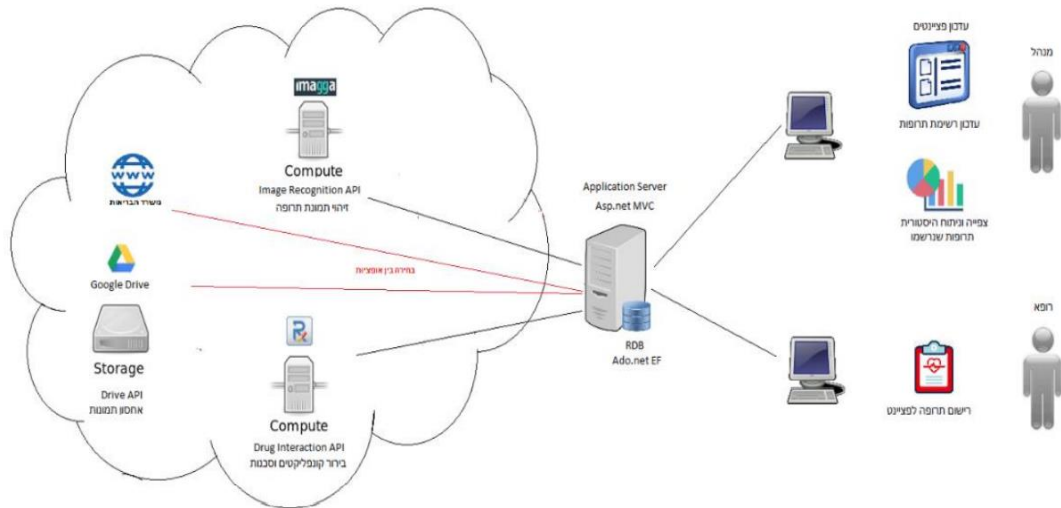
imagga

Compute
Image Recognition API
זיהוי תמונת תרופה

www
משרד הבריאות

בחירה בין אופציות

Google Drive

Storage
Drive API
אחסון תמונות

Rx

Compute
Drug Interaction API
בירור קונפליקטים וסכנות

Application Server
Asp.net MVC

RDB
Ado.net EF

עדכון פציינטים

עדכון רשימת תרופות

צפייה וניתוח היסטורית תרופות שנרשמו

רישום תרופה לפציינט

מנהל

רופא